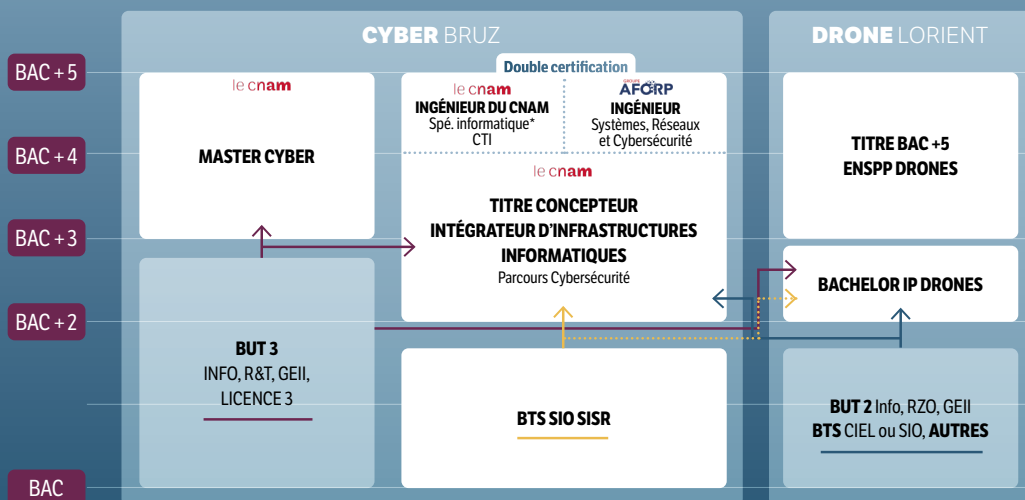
CYBER BRUZ

DRONE LORIENT

BAC + 5

BAC + 4

BAC + 3

BAC + 2

BAC

le cnam

MASTER CYBER

Double certification

le cnam
INGÉNIEUR DU CNAM
Spé. informatique*
CTI

GROUPE AFORP
INGÉNIEUR
Systèmes, Réseaux et Cybersécurité

le cnam

TITRE CONCEPTEUR INTÉGRATEUR D'INFRASTRUCTURES INFORMATIQUES
Parcours Cybersécurité

TITRE BAC +5
ENSPP DRONES

BACHELOR IP DRONES

BUT 3
INFO, R&T, GEII, LICENCE 3

BTS SIO SISR

BUT 2 Info, RZO, GEII
BTS CIEL ou SIO, AUTRES